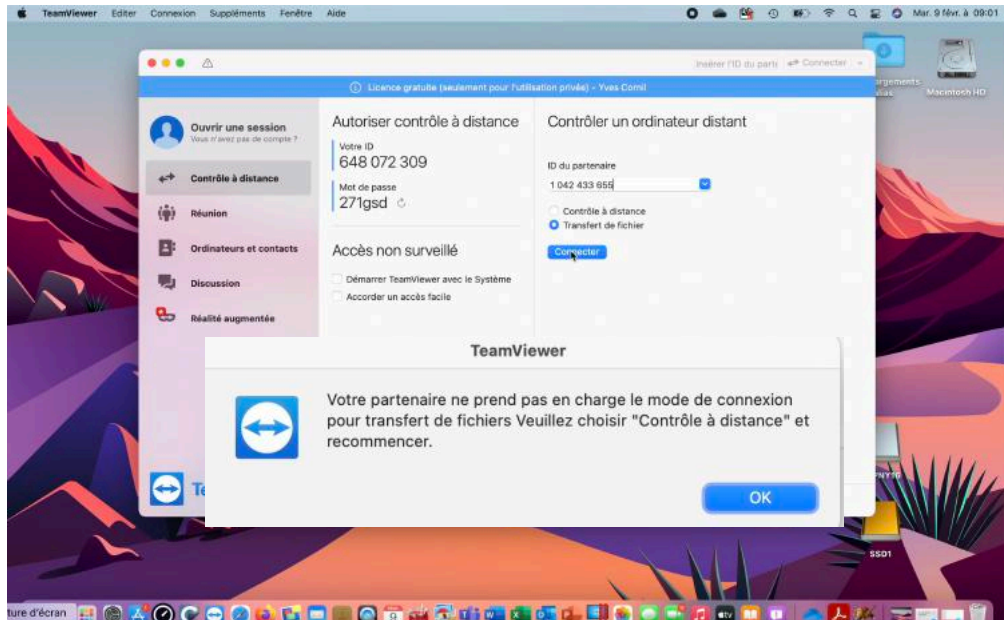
TeamViewer Editer Connexion Suppléments Fenêtre Aide

Mar. 9 févr. à 09:01

Insérer l'ID du parti Connecter

Licence gratuite (seulement pour l'utilisation privée) - Yves Cornil

Ouvrir une session
Vous n'avez pas de compte ?

Contrôle à distance

Réunion

Ordinateurs et contacts

Discussion

Réalité augmentée

Autoriser contrôle à distance

Votre ID
648 072 309

Mot de passe
271gsd

Accès non surveillé

Démarrer TeamViewer avec le Système

Accorder un accès facile

Contrôler un ordinateur distant

ID du partenaire
1 042 433 655

Contrôle à distance

Transfert de fichier

Connecter

TeamViewer

Votre partenaire ne prend pas en charge le mode de connexion pour transfert de fichiers Veuillez choisir "Contrôle à distance" et recommencer.

OK

Te

argements

Macintosh HD

PNY16

SSD1

ture d'écran